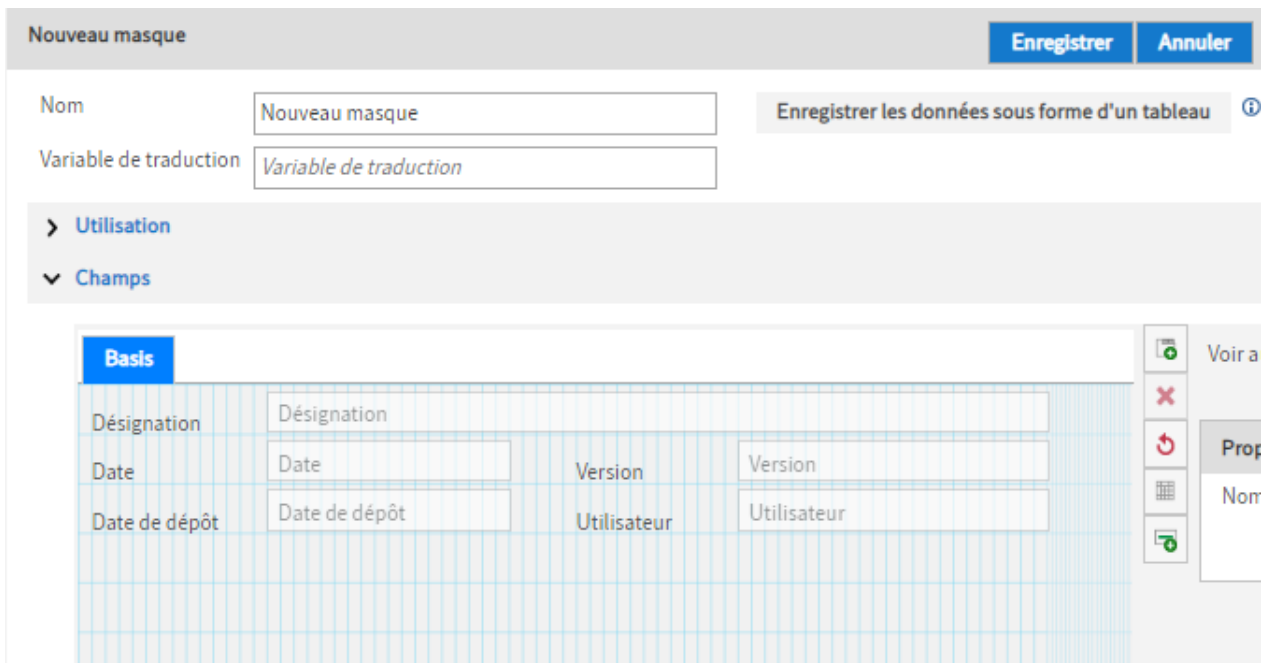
Nouveau masque

Enregistrer Annuler

Nom
Nouveau masque

Enregistrer les données sous forme d'un tableau

Variable de traduction
Variable de traduction

Utilisation

Champs

Basis

Voir a

Désignation
Désignation

Date
Date

Version
Version

Prop

Date de dépôt
Date de dépôt

Utilisateur
Utilisateur

Nom